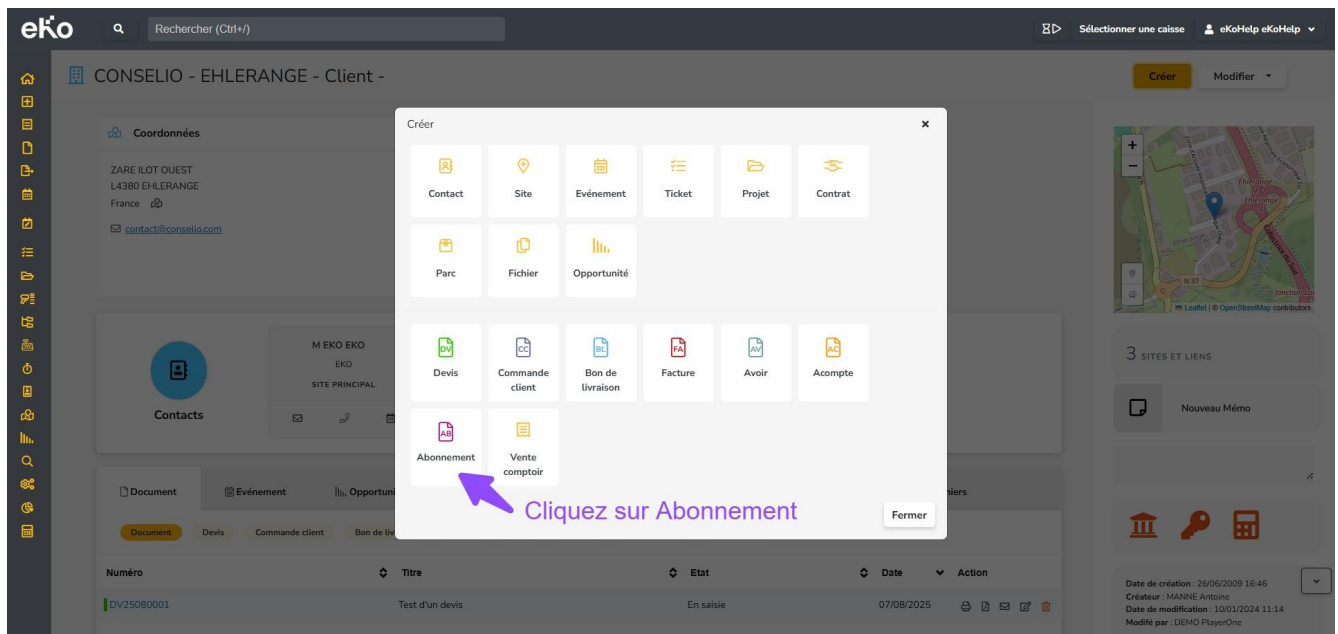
eKo Rechercher (Ctrl+/) Sélectionner une caisse eKoHelp eKoHelp

CONSELIO - EHLERANGE - Client -

Créer Modifier

Coordonnées

ZARE ILOT OUEST
L4380 EHLERANGE
France

contact@conselio.com

M EKO EKO
EKO
SITE PRINCIPAL

Contacts

Créer

| Contact | Site | Evénement | Ticket | Projet | Contrat |
|---|---|---|---|---|---|
| Parc | Fichier | Opportunité | | | |

| DV Devis | CC Commande client | BL Bon de livraison | FA Facture | AV Avoir | AC Acompte |
|---|---|---|---|---|---|
| AB Abonnement | Vente comptoir | | | | |

Cliquez sur Abonnement

Fermer

Ehlerange
N 37
Leaflet | © OpenStreetMap contributors

3 SITES ET LIENS

Nouveau Mémo

Document Evénement Opportuni iers

Document Devis Commande client Bon de liv

| Numéro | Titre | Etat | Date | Action |
|---|---|---|---|---|
| DV25080001 | Test d'un devis | En saisie | 07/08/2025 | |

Date de création : 26/06/2009 16:46
Créateur : MANNE Antoine
Date de modification : 10/01/2024 11:14
Modifié par : DEMO PlayerOne